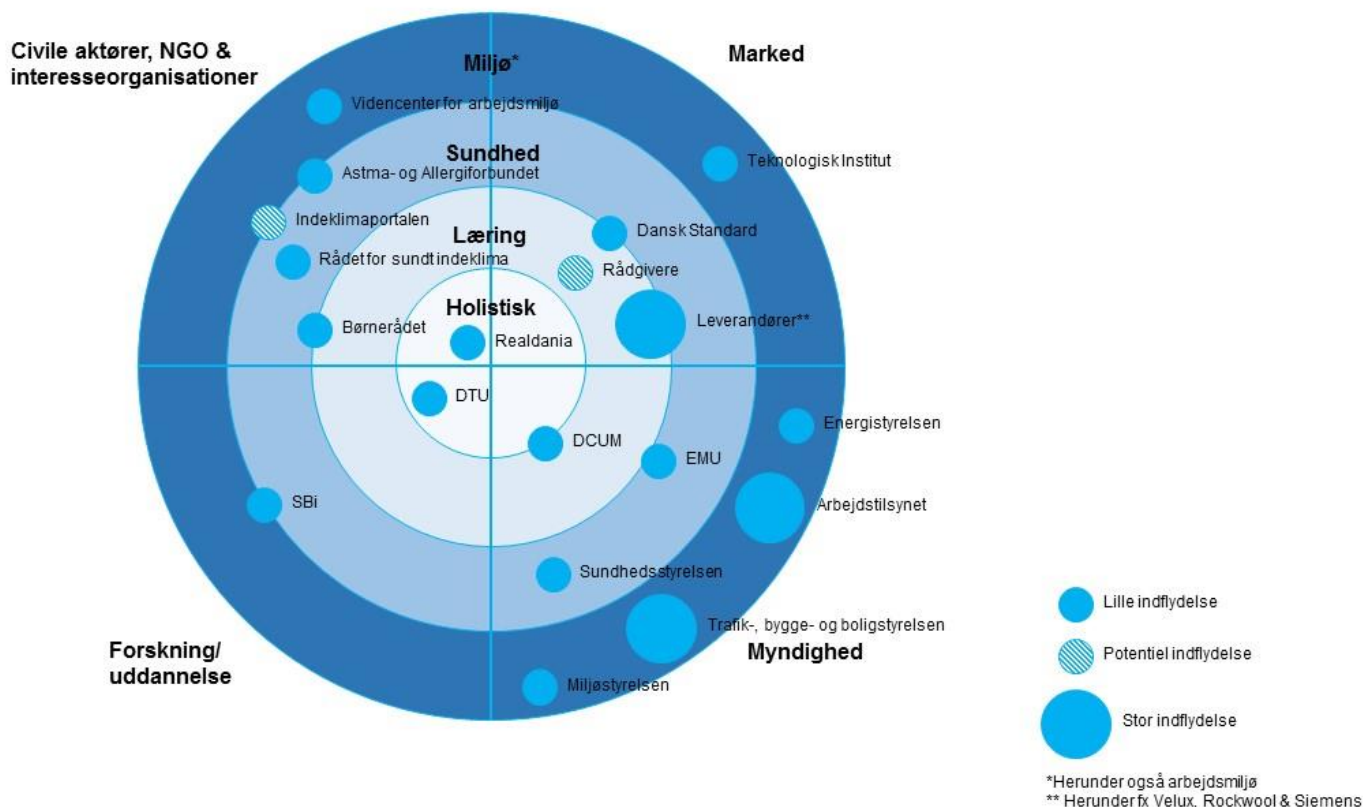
Civile aktører, NGO & interesseorganisationer

Miljø*

Marked

Videncenter for arbejdsmiljø

Sundhed

Teknologisk Institut

Astma- og Allergiforbundet

Indeklimaportalen

Læring

Dansk Standard

Rådet for sundt indeklima

Rådgivere

Holistisk

Børnerådet

Realdania

Leverandører**

DTU

Energistyrelsen

DCUM

EMU

Arbejdstilsynet

SBi

Sundhedsstyrelsen

Lille indflydelse

Trafik-, bygge- og boligstyrelsen

Forskning/ uddannelse

Myndighed

Potentiel indflydelse

Miljøstyrelsen

Stor indflydelse

*Herunder også arbejdsmiljø
** Herunder fx Velux, Rockwool & Siemens